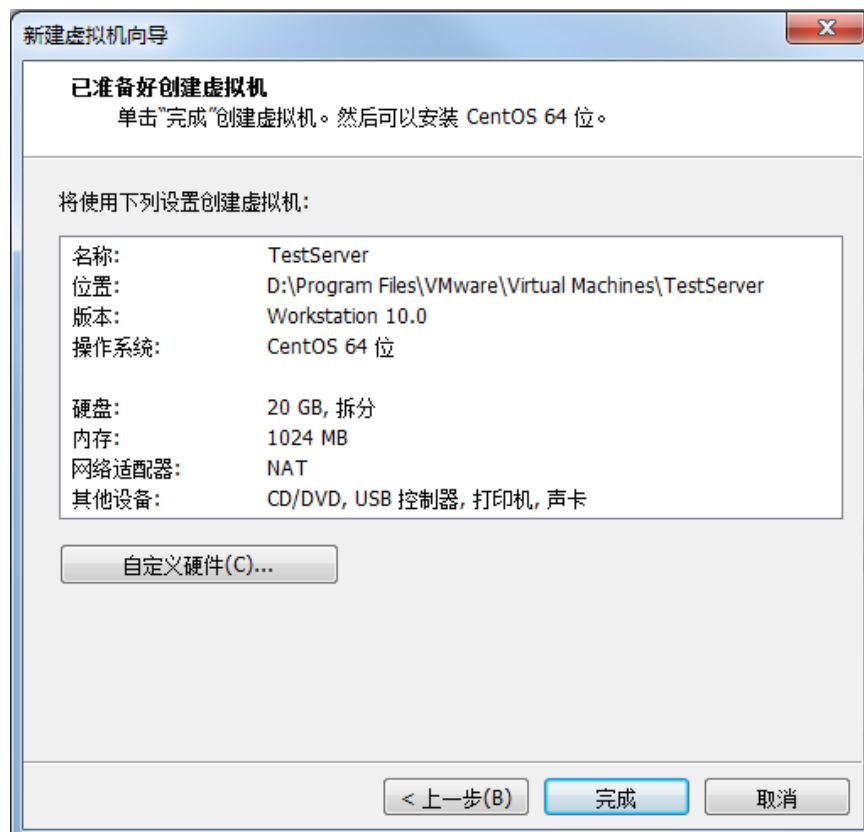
新建虚拟机向导

已准备好创建虚拟机
单击"完成"创建虚拟机。然后可以安装 CentOS 64 位。

将使用下列设置创建虚拟机:

| | |
|---|---|
| 名称: | TestServer |
| 位置: | D:\Program Files\VMware\Virtual Machines\TestServer |
| 版本: | Workstation 10.0 |
| 操作系统: | CentOS 64 位 |
| 硬盘: | 20 GB, 拆分 |
| 内存: | 1024 MB |
| 网络适配器: | NAT |
| 其他设备: | CD/DVD, USB 控制器, 打印机, 声卡 |

自定义硬件(C)...

< 上一步(B)
完成
取消